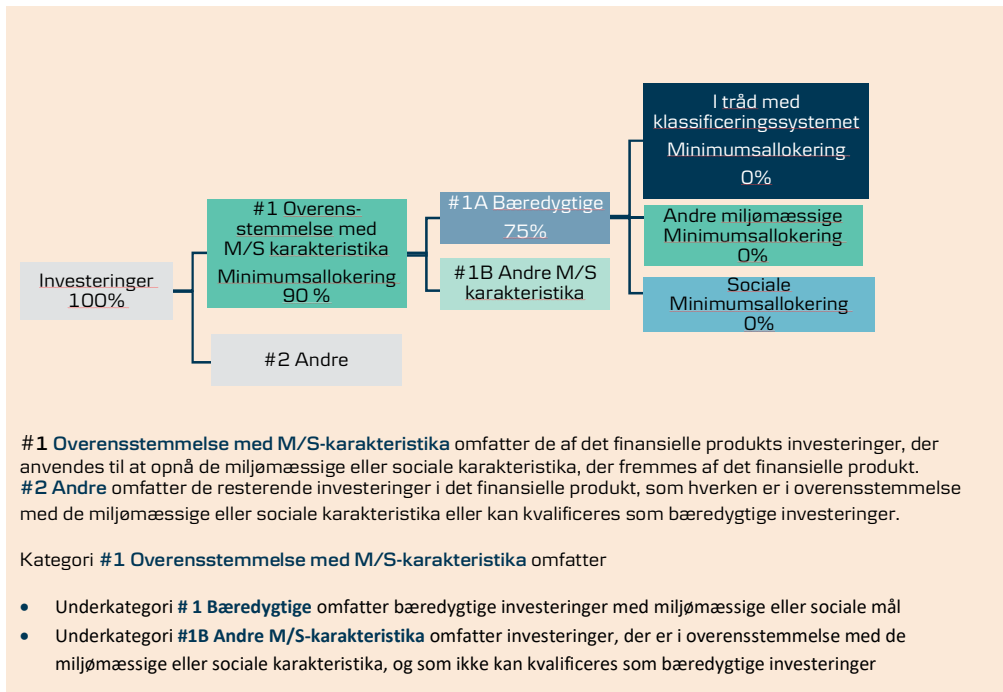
Investeringer 100%

#1 Overensstemmelse med M/S karakteristika
Minimumsallokering 90 %

#2 Andre

#1A Bæredygtige
75%

#1B Andre M/S karakteristika

I tråd med klassificeringssystemet
Minimumsallokering
0%

Andre miljømæssige
Minimumsallokering
0%

Sociale
Minimumsallokering
0%

#1 Overensstemmelse med M/S-karakteristika omfatter de af det finansielle produkts investeringer, der anvendes til at opnå de miljømæssige eller sociale karakteristika, der fremmes af det finansielle produkt.
#2 Andre omfatter de resterende investeringer i det finansielle produkt, som hverken er i overensstemmelse med de miljømæssige eller sociale karakteristika eller kan kvalificeres som bæredygtige investeringer.

Kategori #1 Overensstemmelse med M/S-karakteristika omfatter

• Underkategori # 1 Bæredygtige omfatter bæredygtige investeringer med miljømæssige eller sociale mål
• Underkategori #1B Andre M/S-karakteristika omfatter investeringer, der er i overensstemmelse med de miljømæssige eller sociale karakteristika, og som ikke kan kvalificeres som bæredygtige investeringer